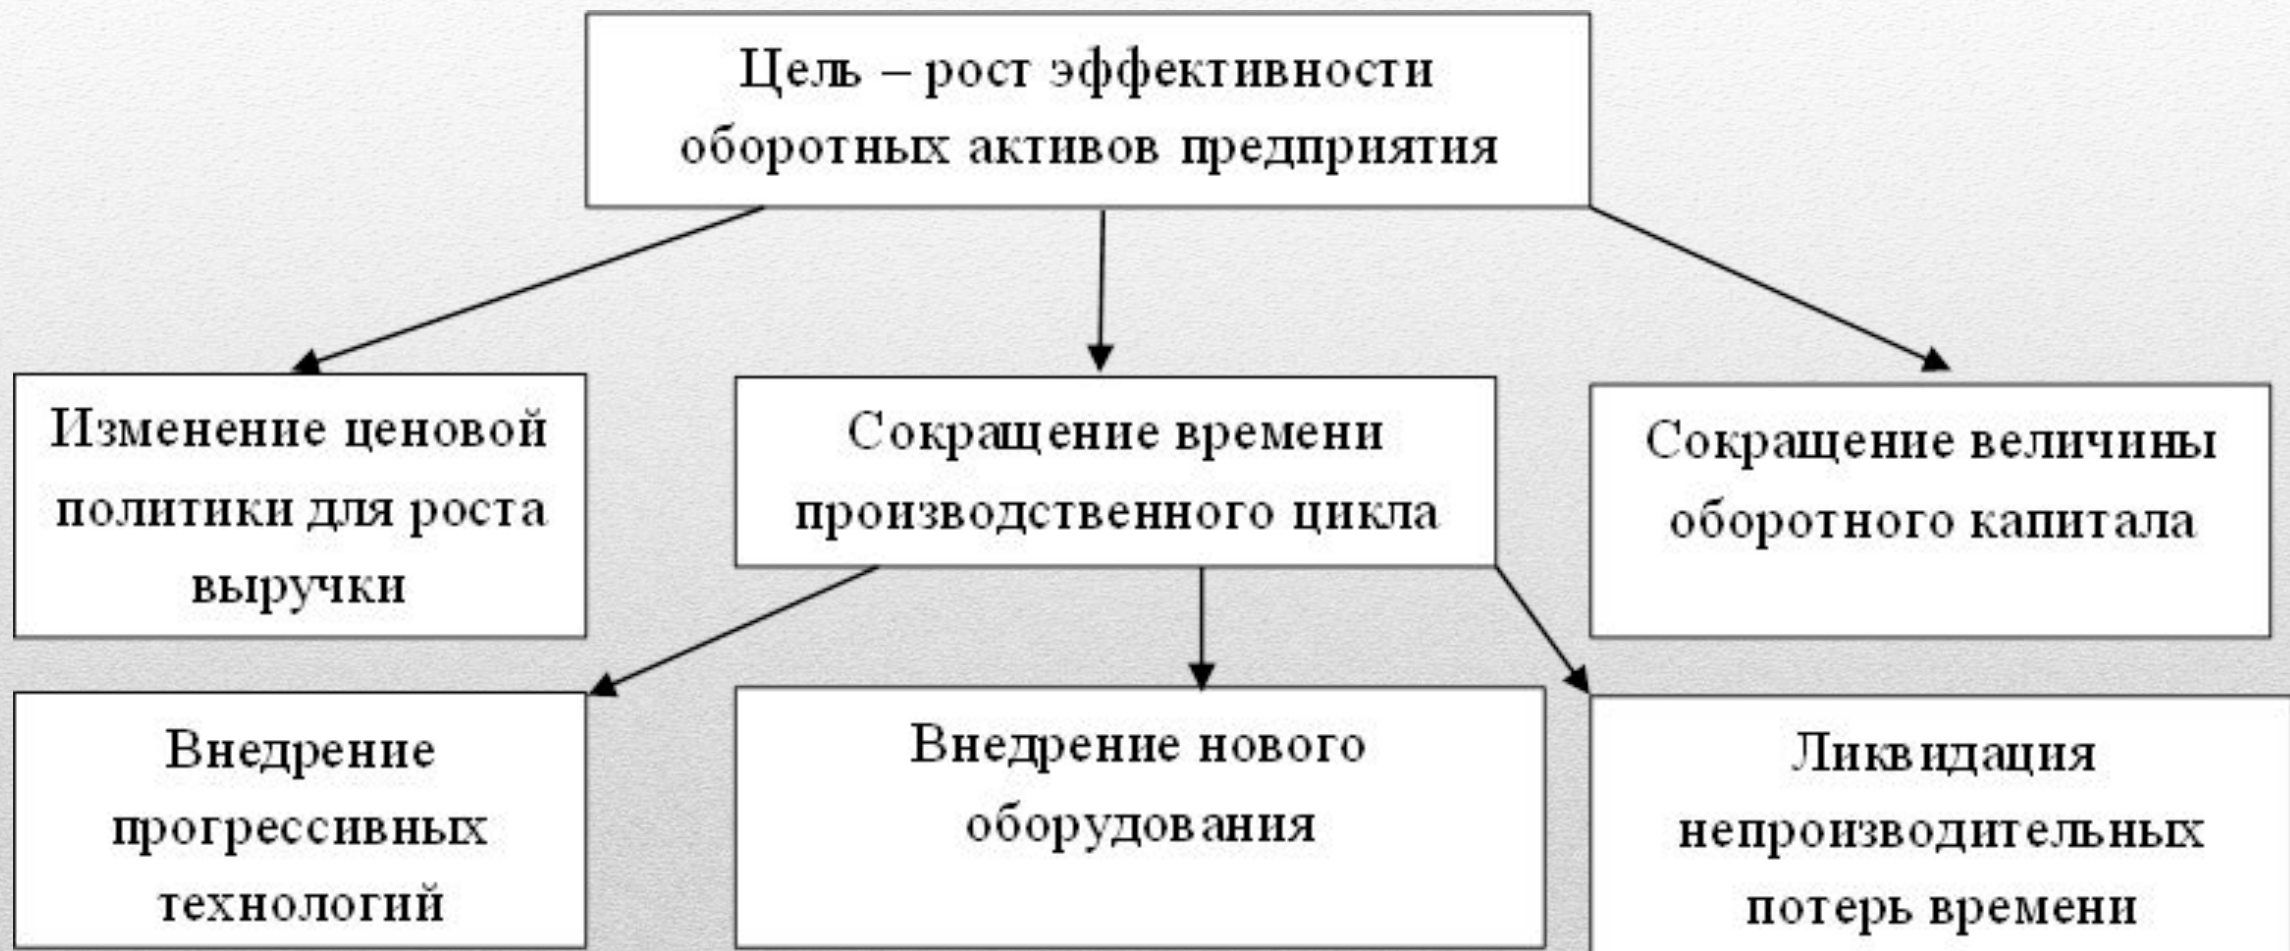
Цель – рост эффективности оборотных активов предприятия

Изменение ценовой политики для роста выручки

Сокращение времени производственного цикла

Сокращение величины оборотного капитала

Внедрение прогрессивных технологий

Внедрение нового оборудования

Ликвидация непроизводительных потерь времени